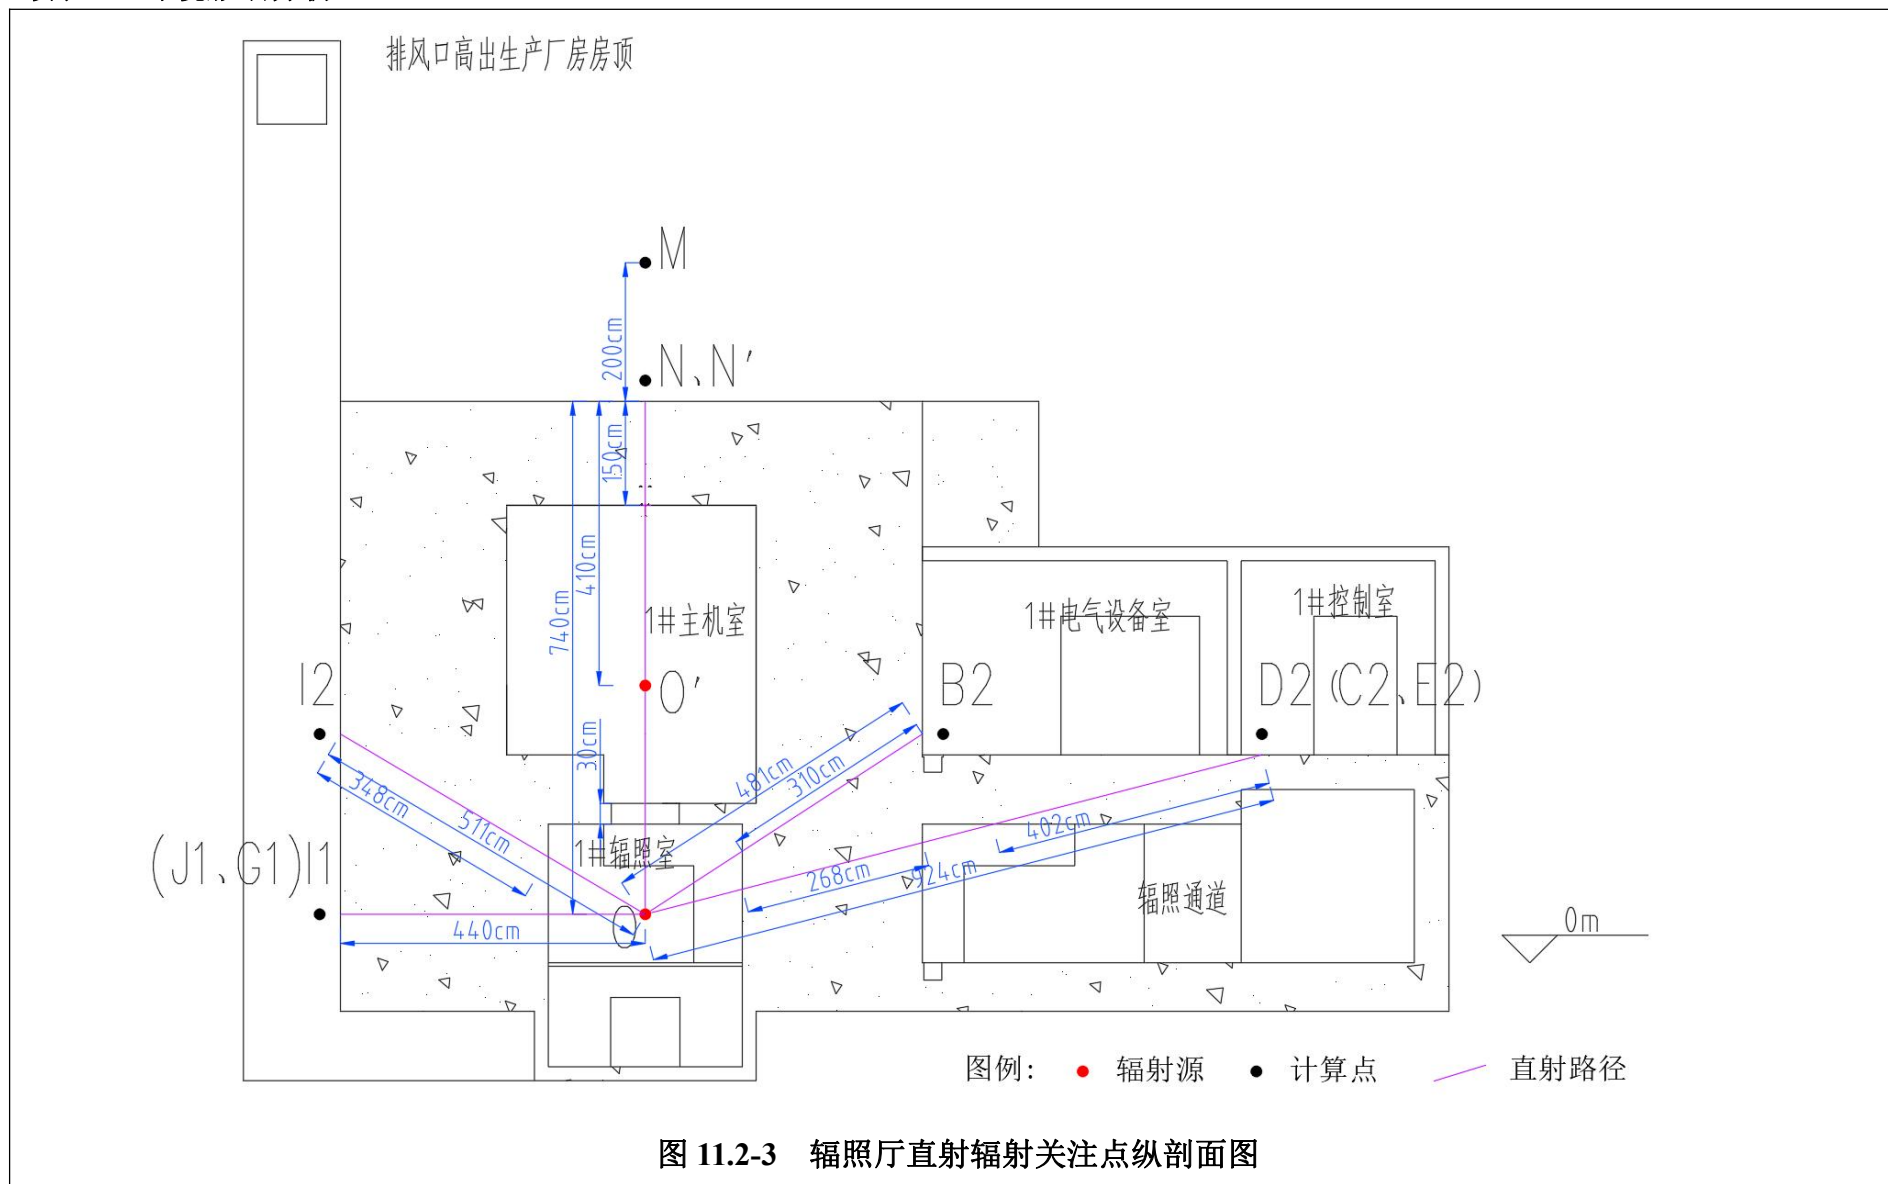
排风口高出生产厂房房顶

M

200cm

N、N′

150cm

410cm

740cm

1#主机室

O′

30cm

1#电气设备室

1#控制室

B2

D2（C2、E2）

I2

348cm

511cm

481cm

310cm

1#辐照室

402cm

268cm

924cm

(J1、G1)I1

440cm

O

辐照通道

0m

图例： 辐射源 计算点 直射路径

图 11.2-3 辐照厅直射辐射关注点纵剖面图